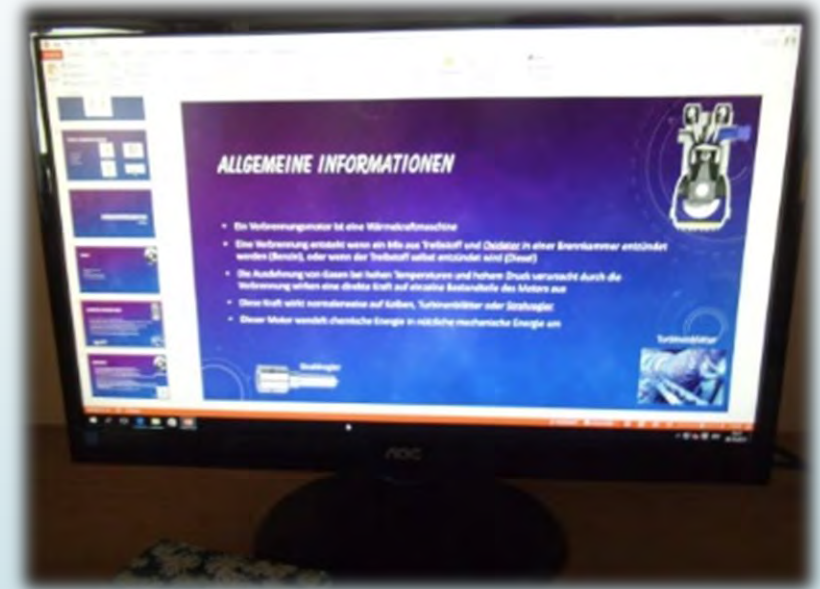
ALLGEMEINE INFORMATIONEN

Ein Verbrennungsmotor ist eine Wärmekraftmaschine

Eine Verbrennung entsteht wenn ein Mix aus Treibstoff und Oxidator in einer Brennkammer entzündet werden (Benzin), oder wenn der Treibstoff selbst entzündet wird (Diesel)

Die Ausdehnung von Gasen bei hohen Temperaturen und hohem Druck verursacht durch die Verbrennung wirken eine direkte Kraft auf einzelne Bestandteile des Motors aus

Diese Kraft wirkt normalerweise auf Kolben, Turbinenblätter oder Strahlregler

Dieser Motor wandelt chemische Energie in nützliche mechanische Energie um

Strahlregler

Turbinenblätter

AOC